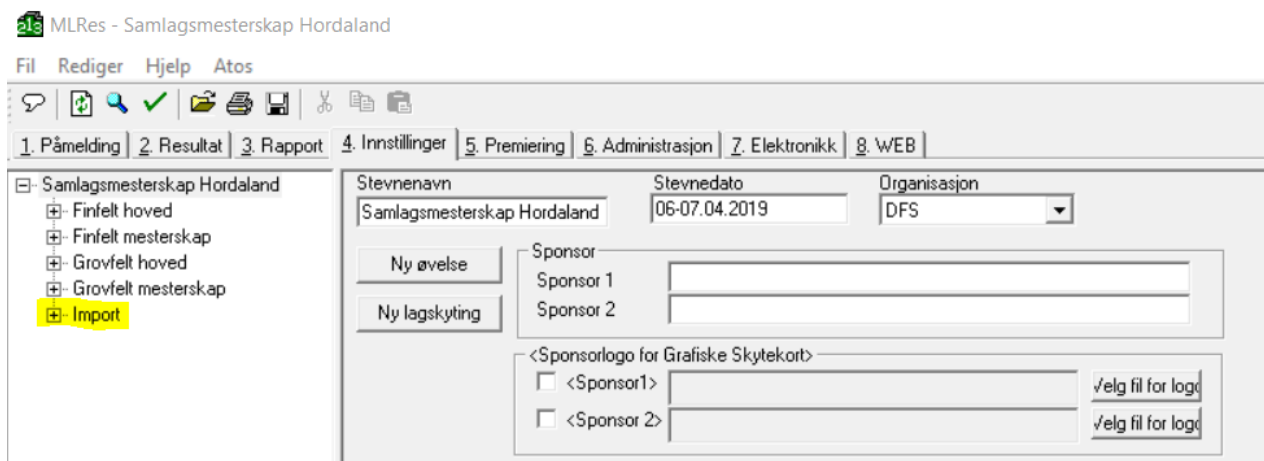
MLRes - Samlagsmesterskap Hordaland

Fil Rediger Hjelp Atos

1. Påmelding | 2. Resultat | 3. Rapport | 4. Innstillinger | 5. Premiering | 6. Administrasjon | 7. Elektronikk | 8. WEB

Samlagsmesterskap Hordaland
Finfelt hoved
Finfelt mesterskap
Grovfelt hoved
Grovfelt mesterskap
Import

Stevnenavn
Samlagsmesterskap Hordaland
Stevnedato
06-07.04.2019
Organisasjon
DFS

Ny øvelse
Ny lagskyting

Sponsor
Sponsor 1
Sponsor 2

<Sponsorlogo for Grafiske Skytekort>
<Sponsor1>
Velg fil for logo
<Sponsor 2>
Velg fil for logo